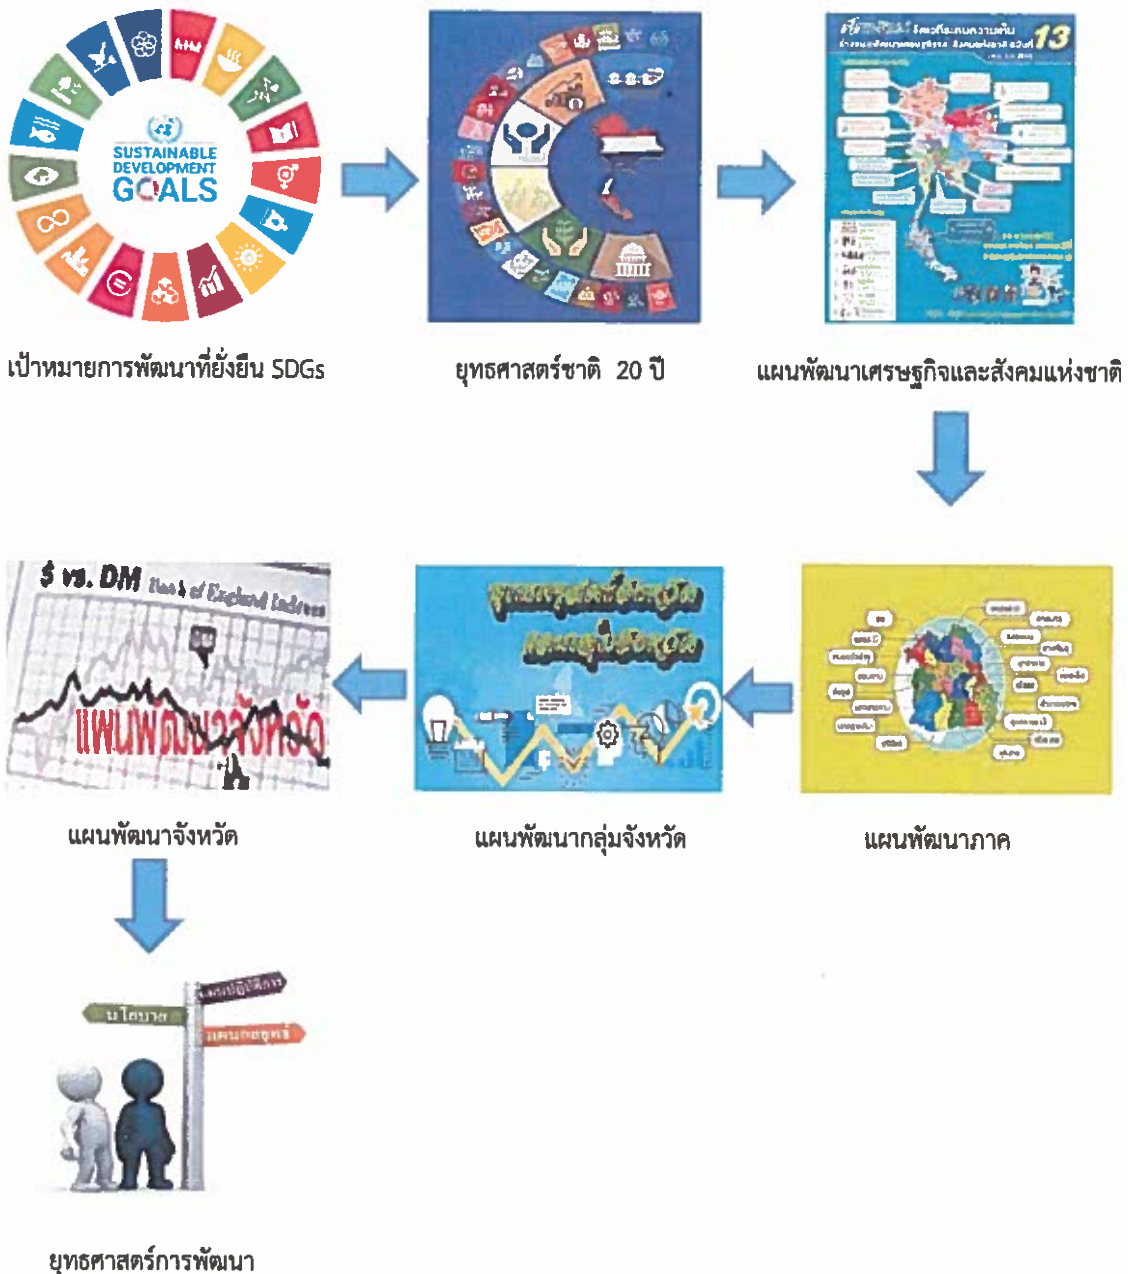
SUSTAINABLE DEVELOPMENT GOALS

เป้าหมายการพัฒนาที่ยั่งยืน SDGs

ยุทธศาสตร์ชาติ 20 ปี

13

แผนพัฒนาเศรษฐกิจและสังคมแห่งชาติ

$ vs. DM

แผนพัฒนาจังหวัด

แผนพัฒนาจังหวัด

แผนพัฒนากลุ่มจังหวัด

แผนพัฒนาภาค

นโยบาย

ยุทธศาสตร์การพัฒนา